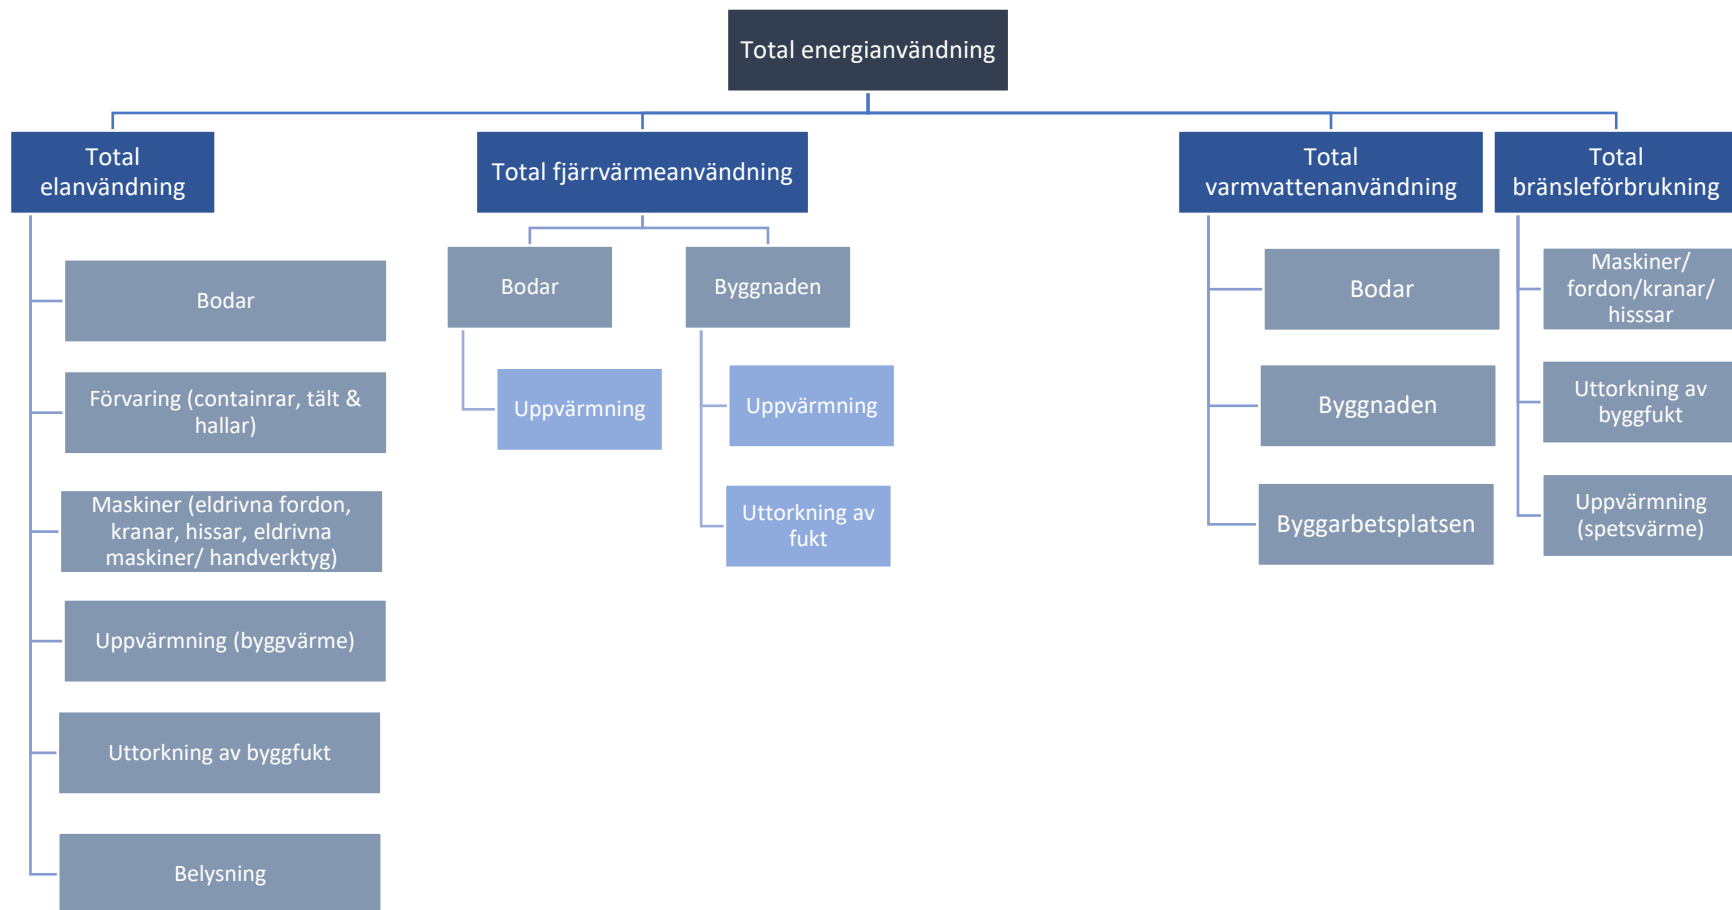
Total energianvändning

Total elanvändning

Bodar

Förvaring (containrar, tält & hallar)

Maskiner (eldrivna fordon, kranar, hissar, eldrivna maskiner/ handverktyg)

Uppvärmning (byggvärme)

Uttorkning av byggfukt

Belysning

Total fjärrvärmeanvändning

Bodar

Uppvärmning

Byggnaden

Uppvärmning

Uttorkning av fukt

Total varmvattenanvändning

Bodar

Byggnaden

Byggarbetsplatsen

Total bränsleförbrukning

Maskiner/ fordon/kranar/ hisssar

Uttorkning av byggfukt

Uppvärmning (spetsvärme)